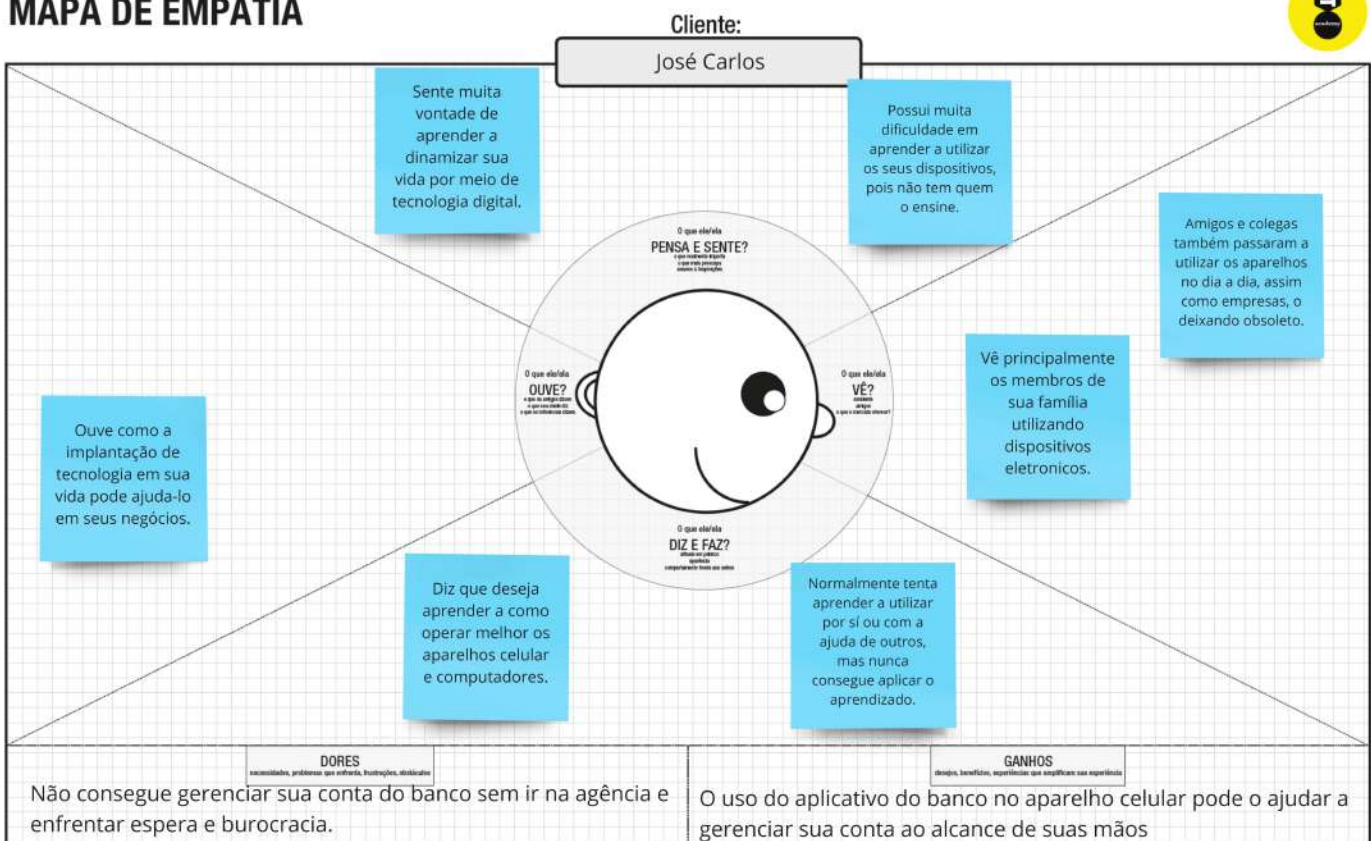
MAPA DE EMPATIA

Cliente:

José Carlos

Sente muita vontade de aprender a dinamizar sua vida por meio de tecnologia digital.

Possui muita dificuldade em aprender a utilizar os seus dispositivos, pois não tem quem o ensine.

Amigos e colegas também passaram a utilizar os aparelhos no dia a dia, assim como empresas, o deixando obsoleto.

O que ele/ela
PENSA E SENTE?
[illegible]

O que ele/ela
OUVE?
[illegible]

O que ele/ela
VÊ?
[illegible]

Vê principalmente os membros de sua família utilizando dispositivos eletronicos.

Ouve como a implantação de tecnologia em sua vida pode ajuda-lo em seus negócios.

O que ele/ela
DIZ E FAZ?
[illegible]

Diz que deseja aprender a como operar melhor os aparelhos celular e computadores.

Normalmente tenta aprender a utilizar por sí ou com a ajuda de outros, mas nunca consegue aplicar o aprendizado.

DORES
necessidades, problemas que enfrenta, frustrações, obstáculos

Não consegue gerenciar sua conta do banco sem ir na agência e enfrentar espera e burocracia.

GANHOS
desejos, benefícios, experiências que amplificam sua experiência

O uso do aplicativo do banco no aparelho celular pode o ajudar a gerenciar sua conta ao alcance de suas mãos